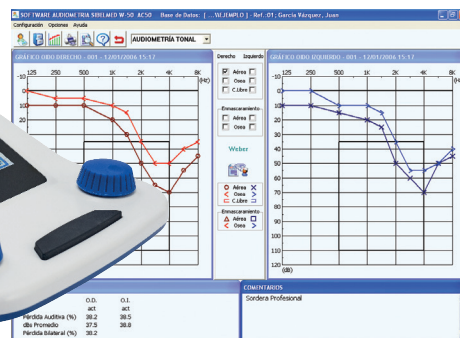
SOFTWARE AUDIOMETRIA SIBELMED W-50 AC50 Base de Datos: [...\EJEMPLO] - Ref.: 01; Garcia Vázquez, Juan

Configuración Opciones Ayuda

AUDIOMETRÍA TONAL

GRÁFICO OIDO DERECHO - 001 - 12/01/2006 15:17

125 250 500 1K 2K 4K 8K

(Hz)

-10 0 10 20 30 40 50 60 70

Derecho Izquierdo

Aérea

Osea

C.libre

Enmascaramiento

Aérea

Osea

Weber

Aérea

Osea

C.Libre

Enmascaramiento

Aérea

Osea

GRÁFICO OIDO IZQUIERDO - 001 - 12/01/2006 15:17

125 250 500 1K 2K 4K 8K

(Hz)

-10 0 10 20 30 40 50 60 70 80 90 100 110 120

(dB)

| | O.D. | O.I. |
|---|---|---|
| | act | act |
| Pérdida Auditiva (%) | 38.2 | 38.5 |
| dbs Promedio | 37.5 | 38.8 |
| Pérdida Bilateral (%) | 38.2 | |

COMENTARIOS

Sordera Profesional